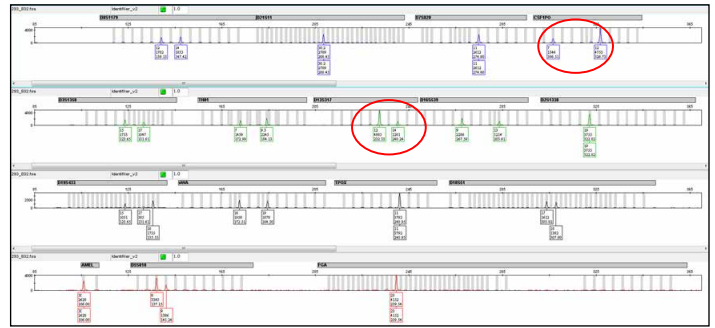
260_B02.fsa Identifiler_v2 1.0

D8S1179 D21S11 D7S820 CSF1PO

4000

2000

260_B02.fsa Identifiler_v2 1.0

D3S1358 TH01 D13S317 D16S539 D2S1338

4000

260_B02.fsa Identifiler_v2 1.0

D19S433 vWA TPOX D18S51

2000

260_B02.fsa Identifiler_v2 1.0

AMEL D5S818 FGA

4000